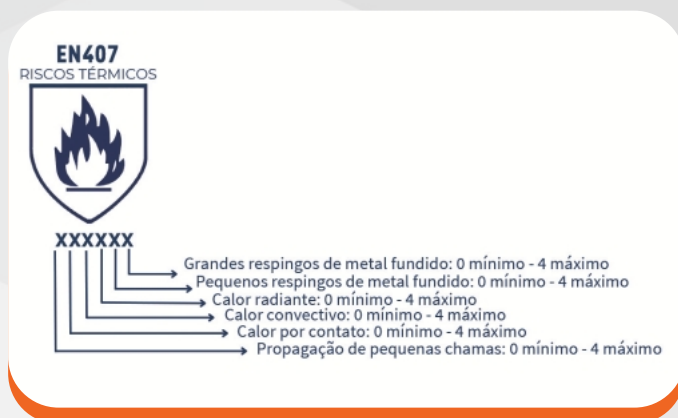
EN407
RISCOS TÉRMICOS

XXXXXX

Grandes respingos de metal fundido: 0 mínimo - 4 máximo
Pequenos respingos de metal fundido: 0 mínimo - 4 máximo
Calor radiante: 0 mínimo - 4 máximo
Calor convectivo: 0 mínimo - 4 máximo
Calor por contato: 0 mínimo - 4 máximo
Propagação de pequenas chamas: 0 mínimo - 4 máximo